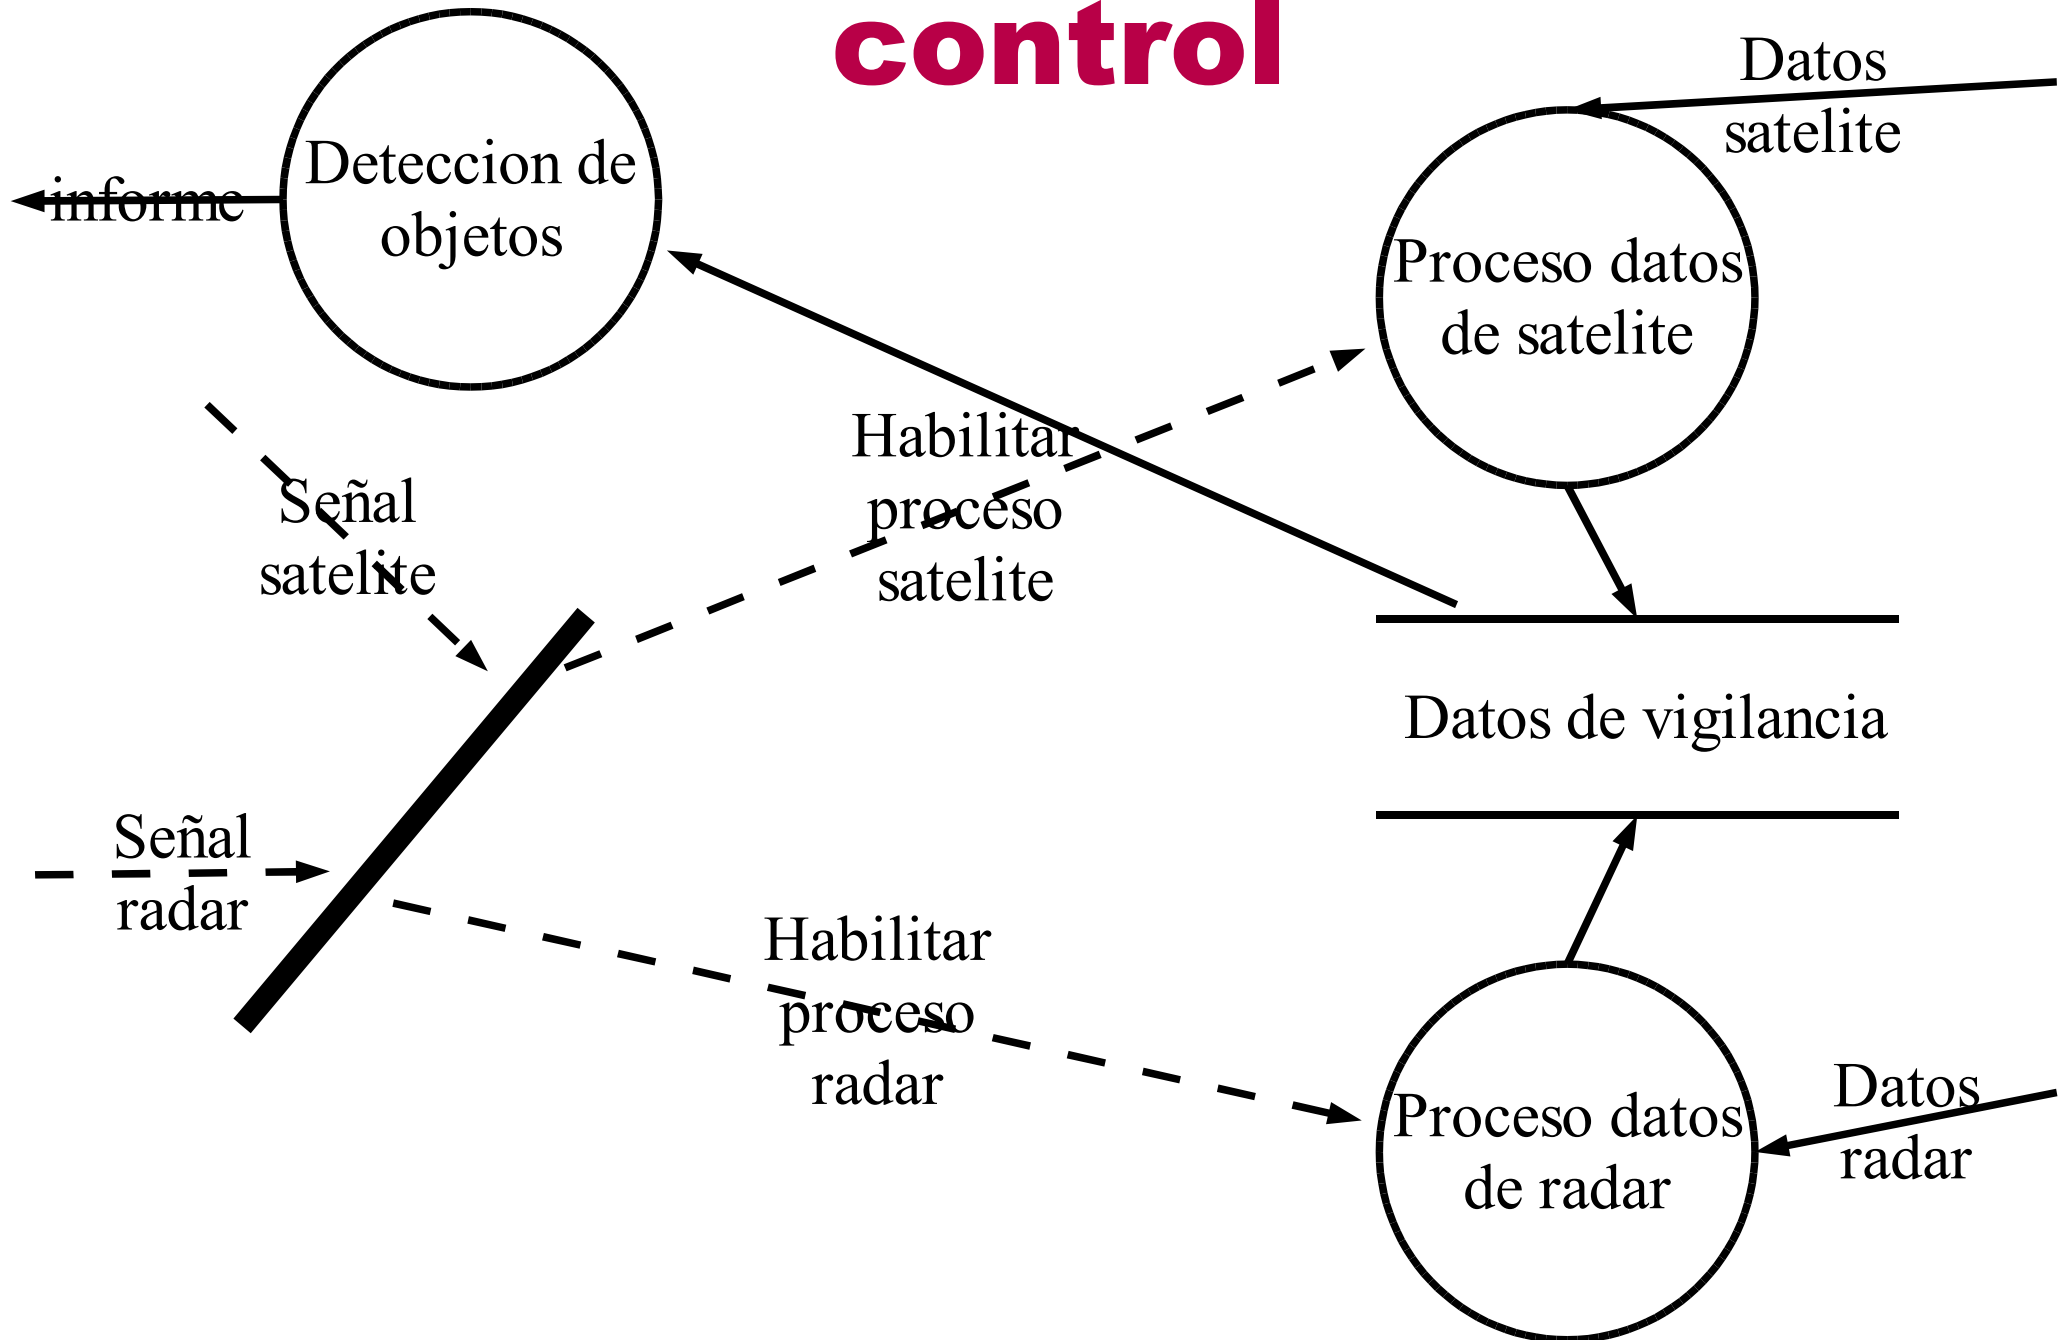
control

Datos satelite

informe

Deteccion de objetos

Proceso datos de satelite

Habilitar proceso satelite

Señal satelite

Datos de vigilancia

Señal radar

Habilitar proceso radar

Proceso datos de radar

Datos radar